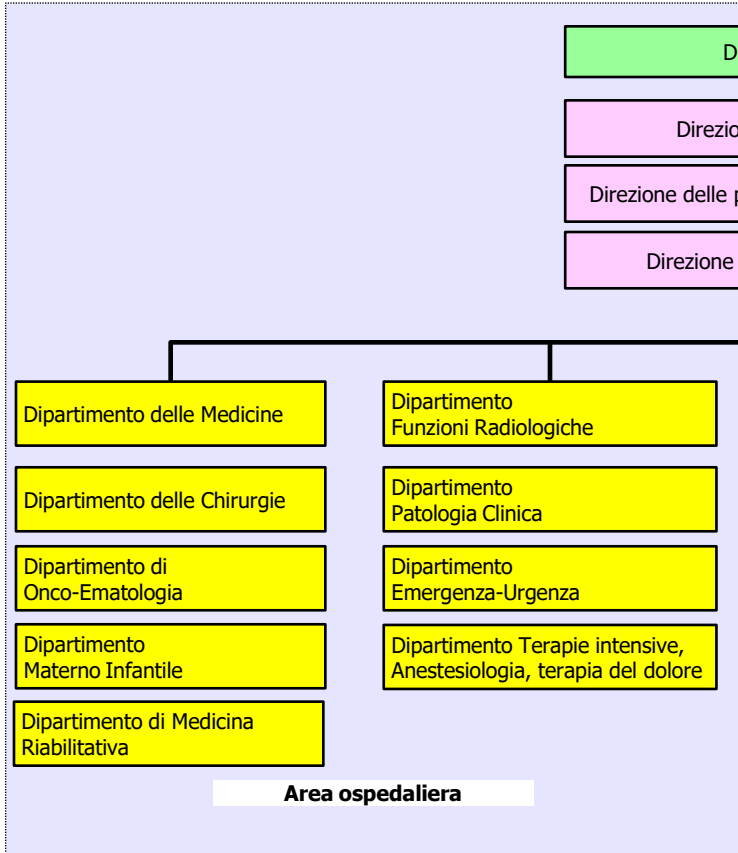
D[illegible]

Direzio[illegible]

Direzione delle p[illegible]

Direzione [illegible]

Dipartimento delle Medicine

Dipartimento delle Chirurgie

Dipartimento di Onco-Ematologia

Dipartimento Materno Infantile

Dipartimento di Medicina Riabilitativa

Dipartimento Funzioni Radiologiche

Dipartimento Patologia Clinica

Dipartimento Emergenza-Urgenza

Dipartimento Terapie intensive, Anestesiologia, terapia del dolore

**Area ospedaliera**